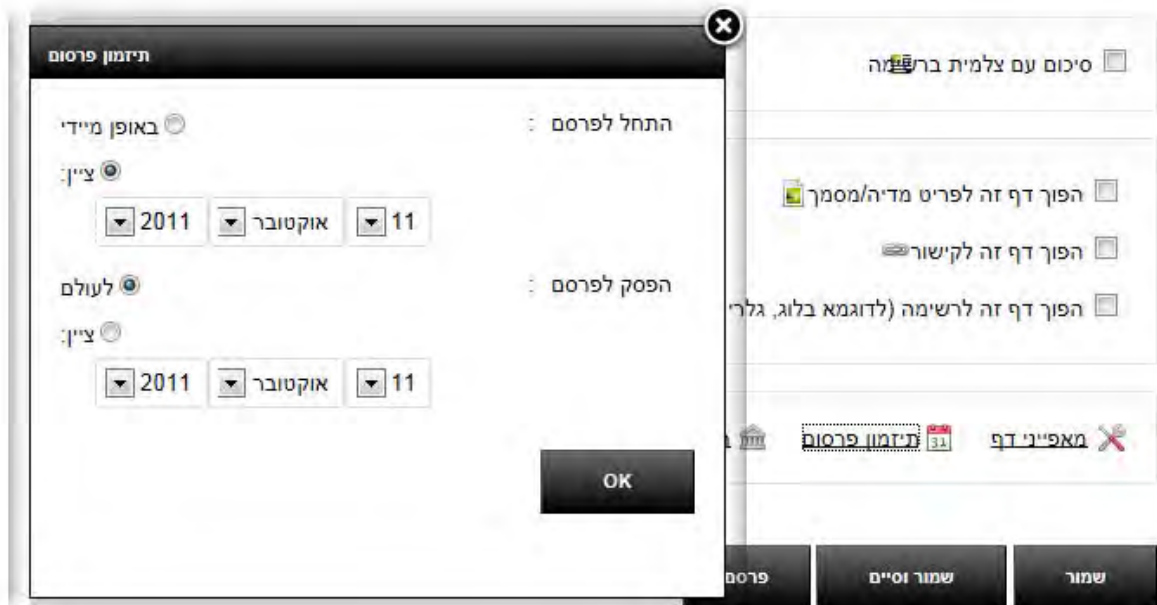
תיזמון פרסום

התחל לפרסם :
באופן מיידי
ציין:
11 אוקטובר 2011

הפסק לפרסם :
לעולם
ציין:
11 אוקטובר 2011

OK

סיכום עם צלמית ברשימה

הפוך דף זה לפריט מדיה/מסמך
הפוך דף זה לקישור
הפוך דף זה לרשימה (לדוגמא בלוג, גלרי

מאפייני דף
תיזמון פרסום

שמור
שמור וסיים
פרסם